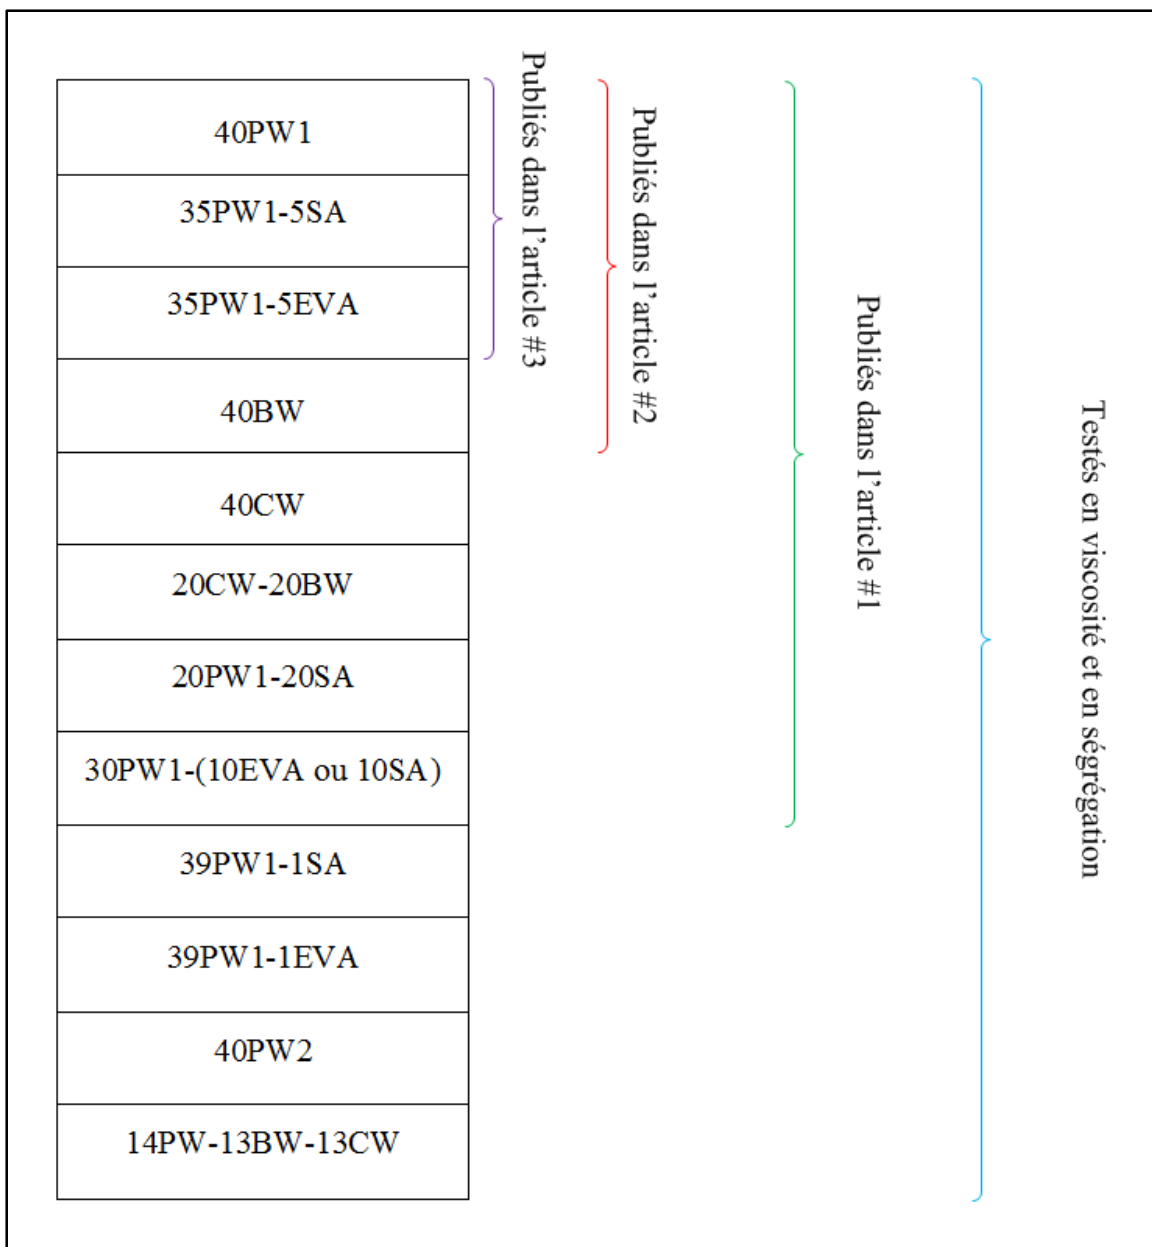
| 40PW1 |
|---|
| 35PW1-5SA |
| 35PW1-5EVA |
| 40BW |
| 40CW |
| 20CW-20BW |
| 20PW1-20SA |
| 30PW1-(10EVA ou 10SA) |
| 39PW1-1SA |
| 39PW1-1EVA |
| 40PW2 |
| 14PW-13BW-13CW |

Publiés dans l'article #3

Publiés dans l'article #2

Publiés dans l'article #1

Testés en viscosité et en ségrégation